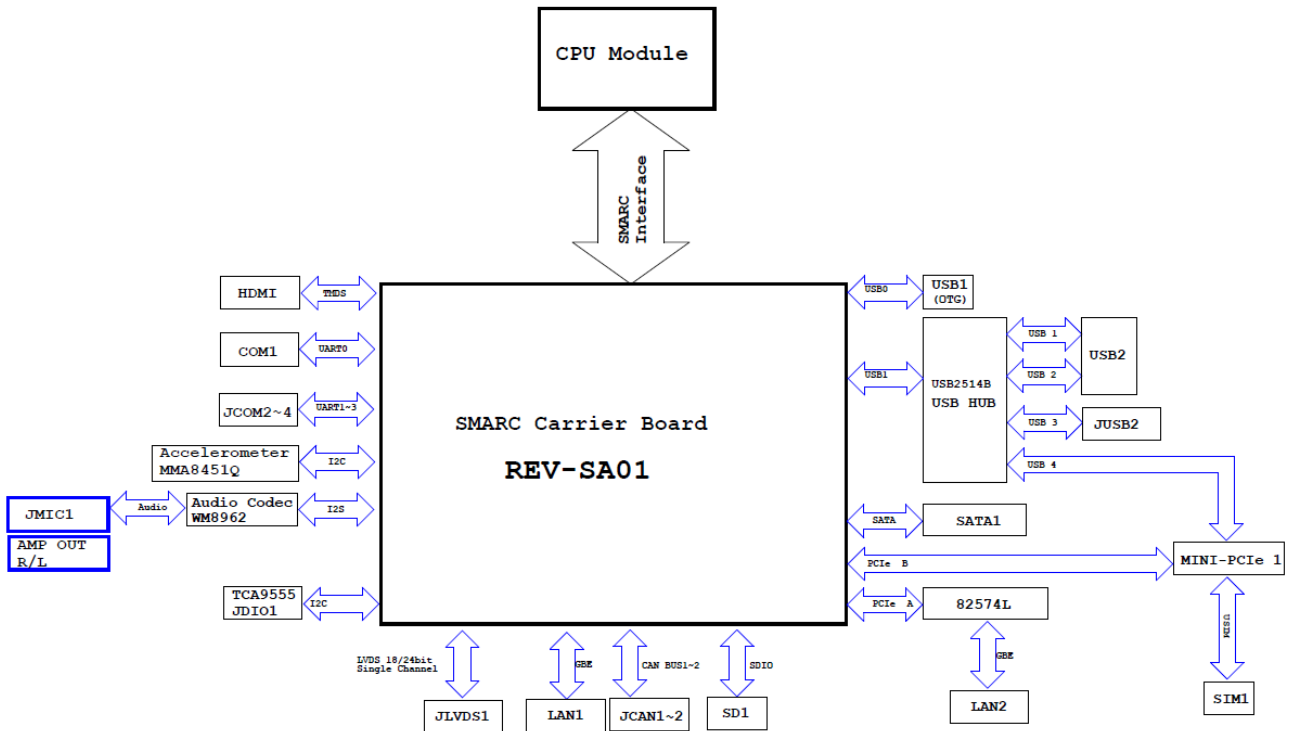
CPU Module

SMARC Interface

HDMI
TMDS
COM1
UART0
JCOM2~4
UART1~3
Accelerometer MMA8451Q
I2C
JMIC1
Audio
Audio Codec WM8962
I2S
AMP OUT R/L
TCA9555 JDIO1
I2C

SMARC Carrier Board

REV-SA01

USB0
USB1 (OTG)
USB1
USB2514B USB HUB
USB 1
USB 2
USB2
USB 3
JUSB2
USB 4
SATA
SATA1
PCIe B
MINI-PCIe 1
PCIe A
82574L
GBE
LAN2
MISC
SIM1

LVDS 18/24bit Single Channel
JLVDS1
GBE
LAN1
CAN BUS1~2
JCAN1~2
SDIO
SD1